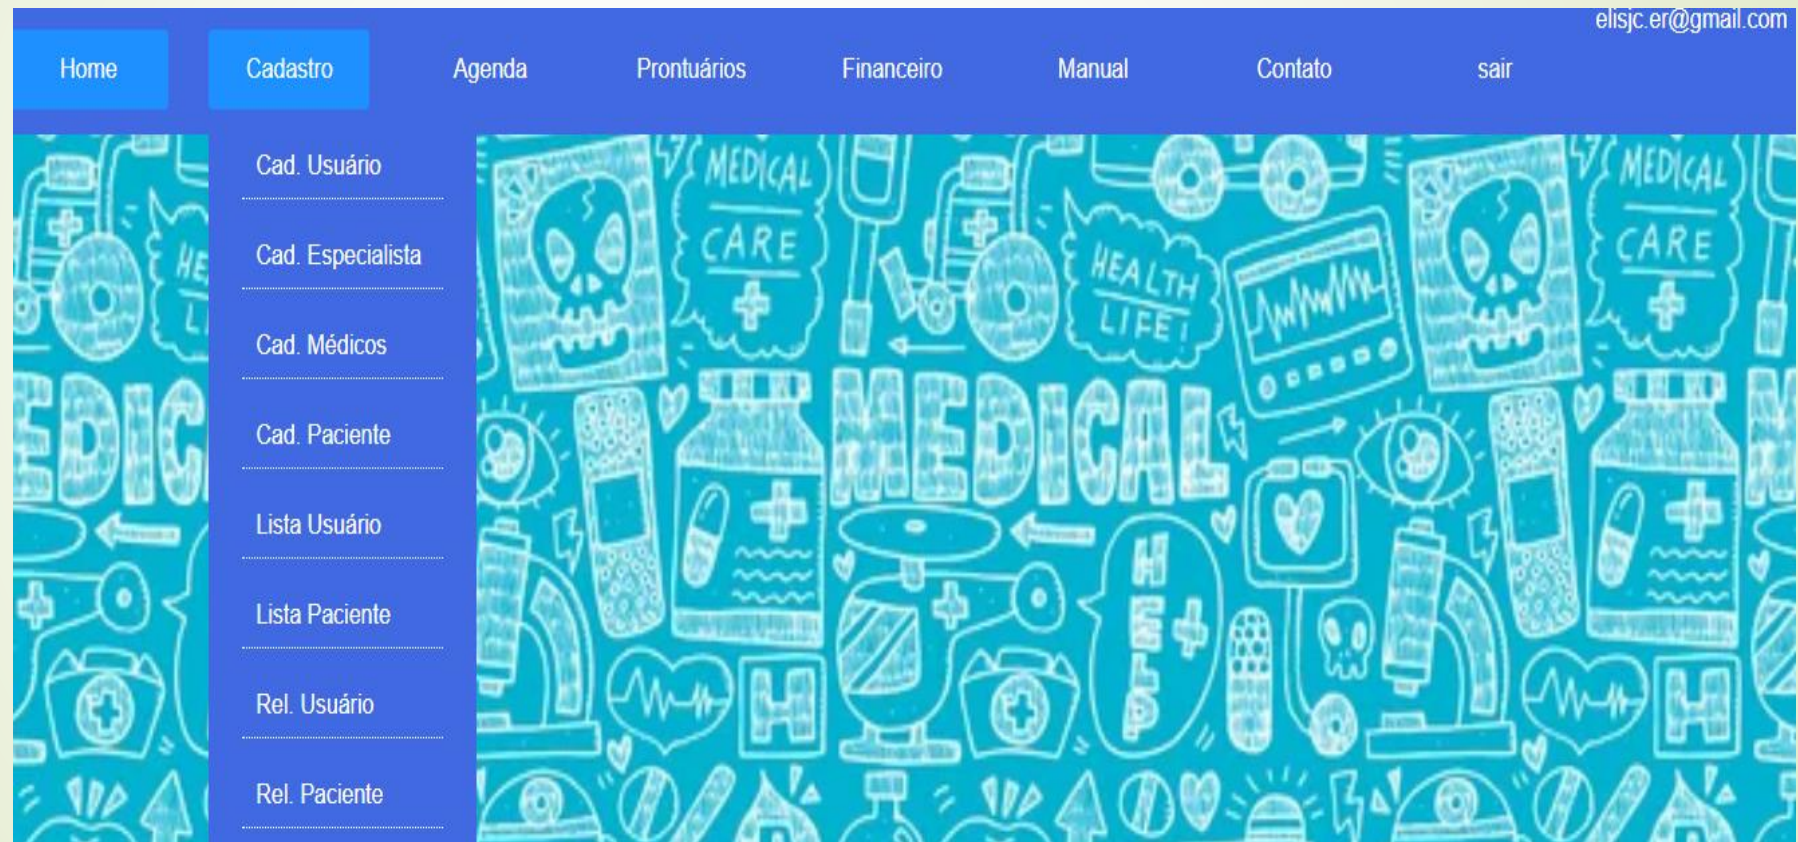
elisjc.er@gmail.com

Home Cadastro Agenda Prontuários Financeiro Manual Contato sair

Cad. Usuário

Cad. Especialista

Cad. Médicos

Cad. Paciente

Lista Usuário

Lista Paciente

Rel. Usuário

Rel. Paciente

MEDICAL CARE

HEALTH LIFE!

MEDICAL

HELP

EDIC